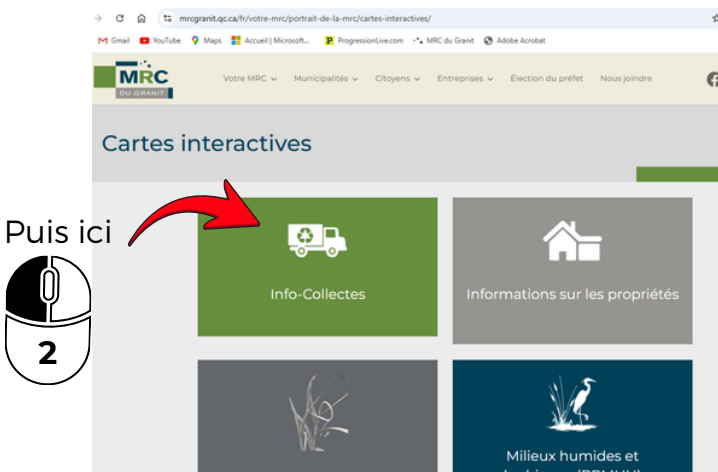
mrcgranit.qc.ca/fr/votre-mrc/portrait-de-la-mrc/cartes-interactives/

Gmail YouTube Maps Accueil | Microsoft... ProgressionLive.com MRC du Granit Adobe Acrobat

MRC DU GRANIT

Votre MRC Municipalités Citoyens Entreprises Élection du préfet Nous joindre

Cartes interactives

Puis ici

2

Info-Collectes

Informations sur les propriétés

Milieux humides et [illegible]